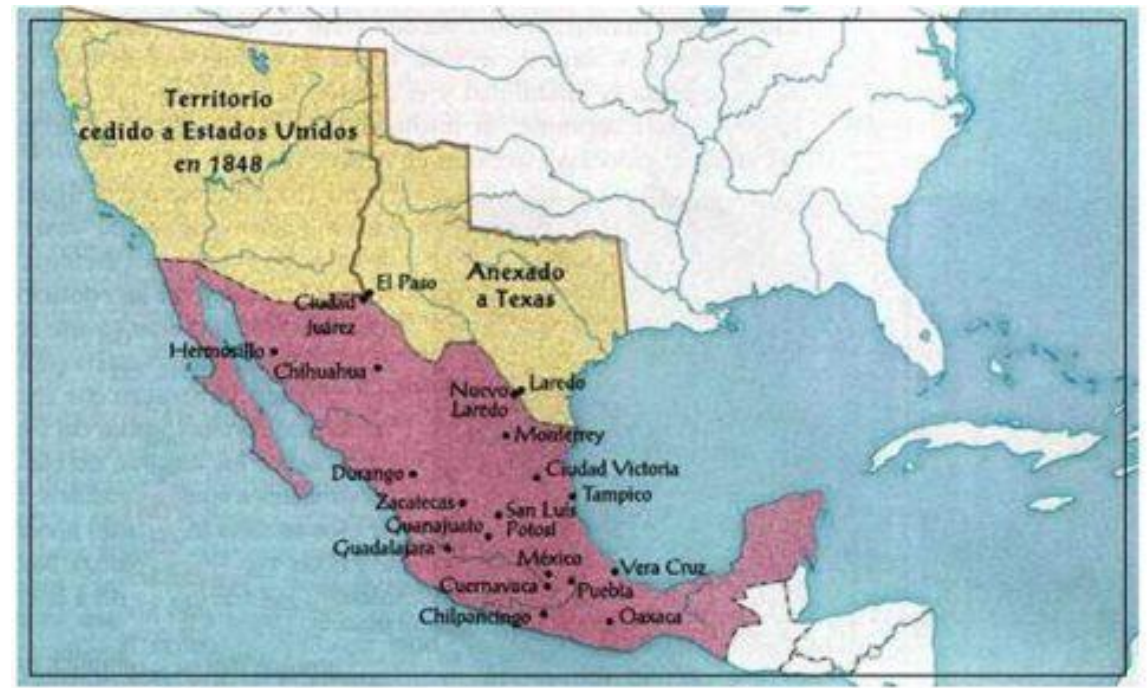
Territorio cedido a Estados Unidos en 1848

Anexado a Texas

El Paso

Ciudad Juárez

Hermosillo

Chihuahua

Laredo

Nuevo Laredo

Monterrey

Ciudad Victoria

Durango

Tampico

Zacatecas

San Luis Potosí

Guanajuato

Guadalajara

México

Vera Cruz

Cuernavaca

Puebla

Chilpancingo

Oaxaca